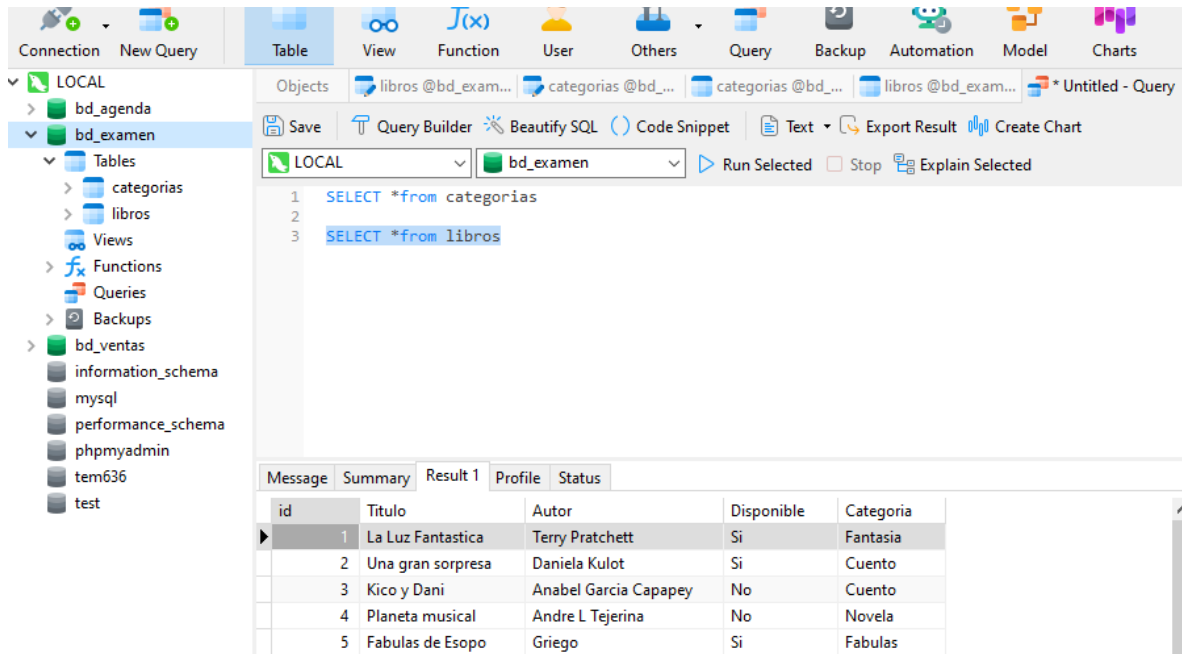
Connection New Query Table View Function User Others Query Backup Automation Model Charts

LOCAL
bd_agenda
bd_examen
Tables
categorias
libros
Views
Functions
Queries
Backups
bd_ventas
information_schema
mysql
performance_schema
phpmyadmin
tem636
test

Objects | libros @bd_exam... | categorias @bd_... | categorias @bd_... | libros @bd_exam... | * Untitled - Query

Save | Query Builder | Beautify SQL | Code Snippet | Text | Export Result | Create Chart

LOCAL | bd_examen | Run Selected | Stop | Explain Selected

1 SELECT *from categorias
2
3 SELECT *from libros

Message | Summary | Result 1 | Profile | Status

| id | Titulo | Autor | Disponible | Categoria |
|---|---|---|---|---|
| 1 | La Luz Fantastica | Terry Pratchett | Si | Fantasia |
| 2 | Una gran sorpresa | Daniela Kulot | Si | Cuento |
| 3 | Kico y Dani | Anabel Garcia Capapey | No | Cuento |
| 4 | Planeta musical | Andre L Tejerina | No | Novela |
| 5 | Fabulas de Esopo | Griego | Si | Fabulas |